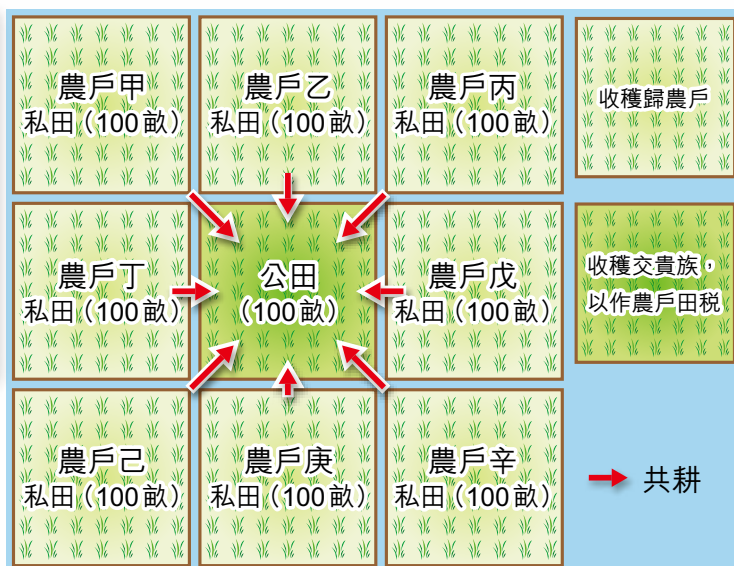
| 農戶甲 私田（100畝） | 農戶乙 私田（100畝） | 農戶丙 私田（100畝） |
|---|---|---|
| 農戶丁 私田（100畝） | 公田 （100畝） | 農戶戊 私田（100畝） |
| 農戶己 私田（100畝） | 農戶庚 私田（100畝） | 農戶辛 私田（100畝） |

收穫歸農戶

收穫交貴族，以作農戶田稅

共耕